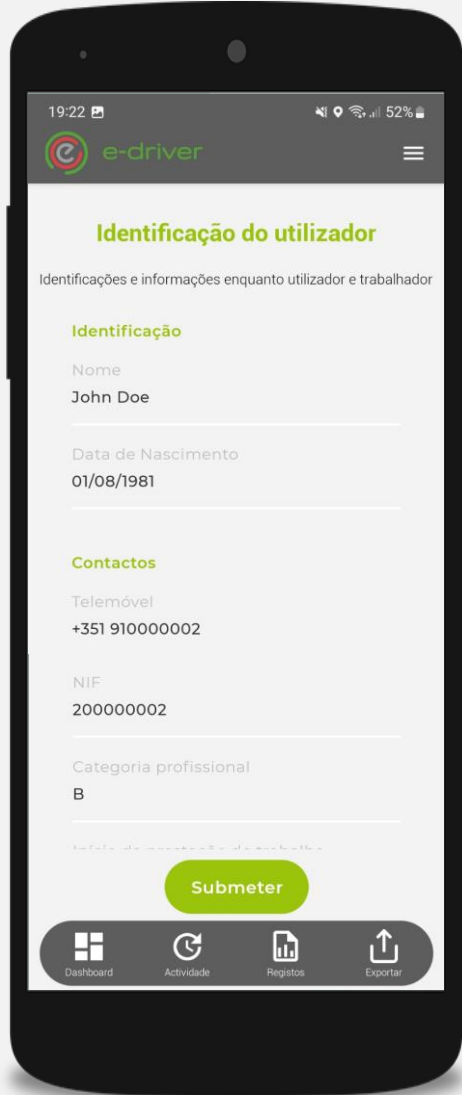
19:22 52%

e-driver

Identificação do utilizador

Identificações e informações enquanto utilizador e trabalhador

Identificação

Nome
John Doe

Data de Nascimento
01/08/1981

Contactos

Telemóvel
+351 910000002

NIF
200000002

Categoria profissional
B

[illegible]

Submeter

Dashboard
Actividade
Registos
Exportar